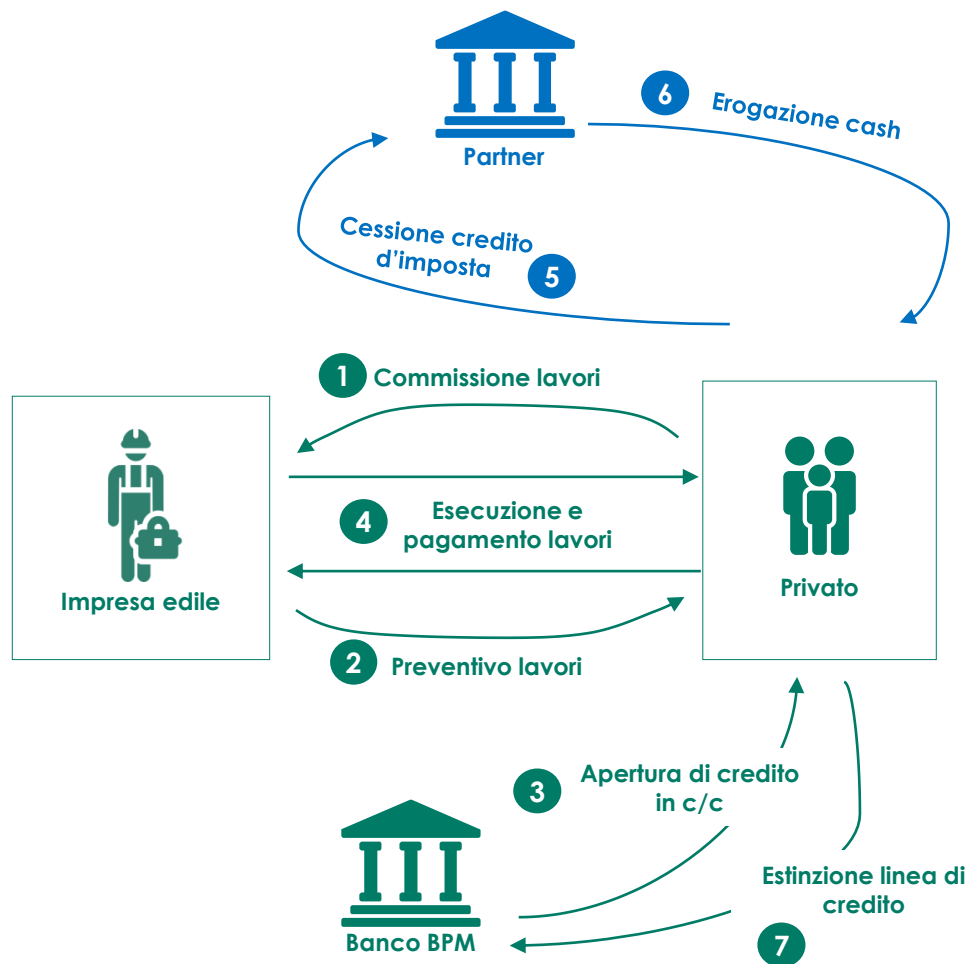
Partner

6 Erogazione cash

Cessione credito d'imposta 5

1 Commissione lavori

Impresa edile

4 Esecuzione e pagamento lavori

Privato

2 Preventivo lavori

3 Apertura di credito in c/c

Estinzione linea di credito

Banco BPM

7